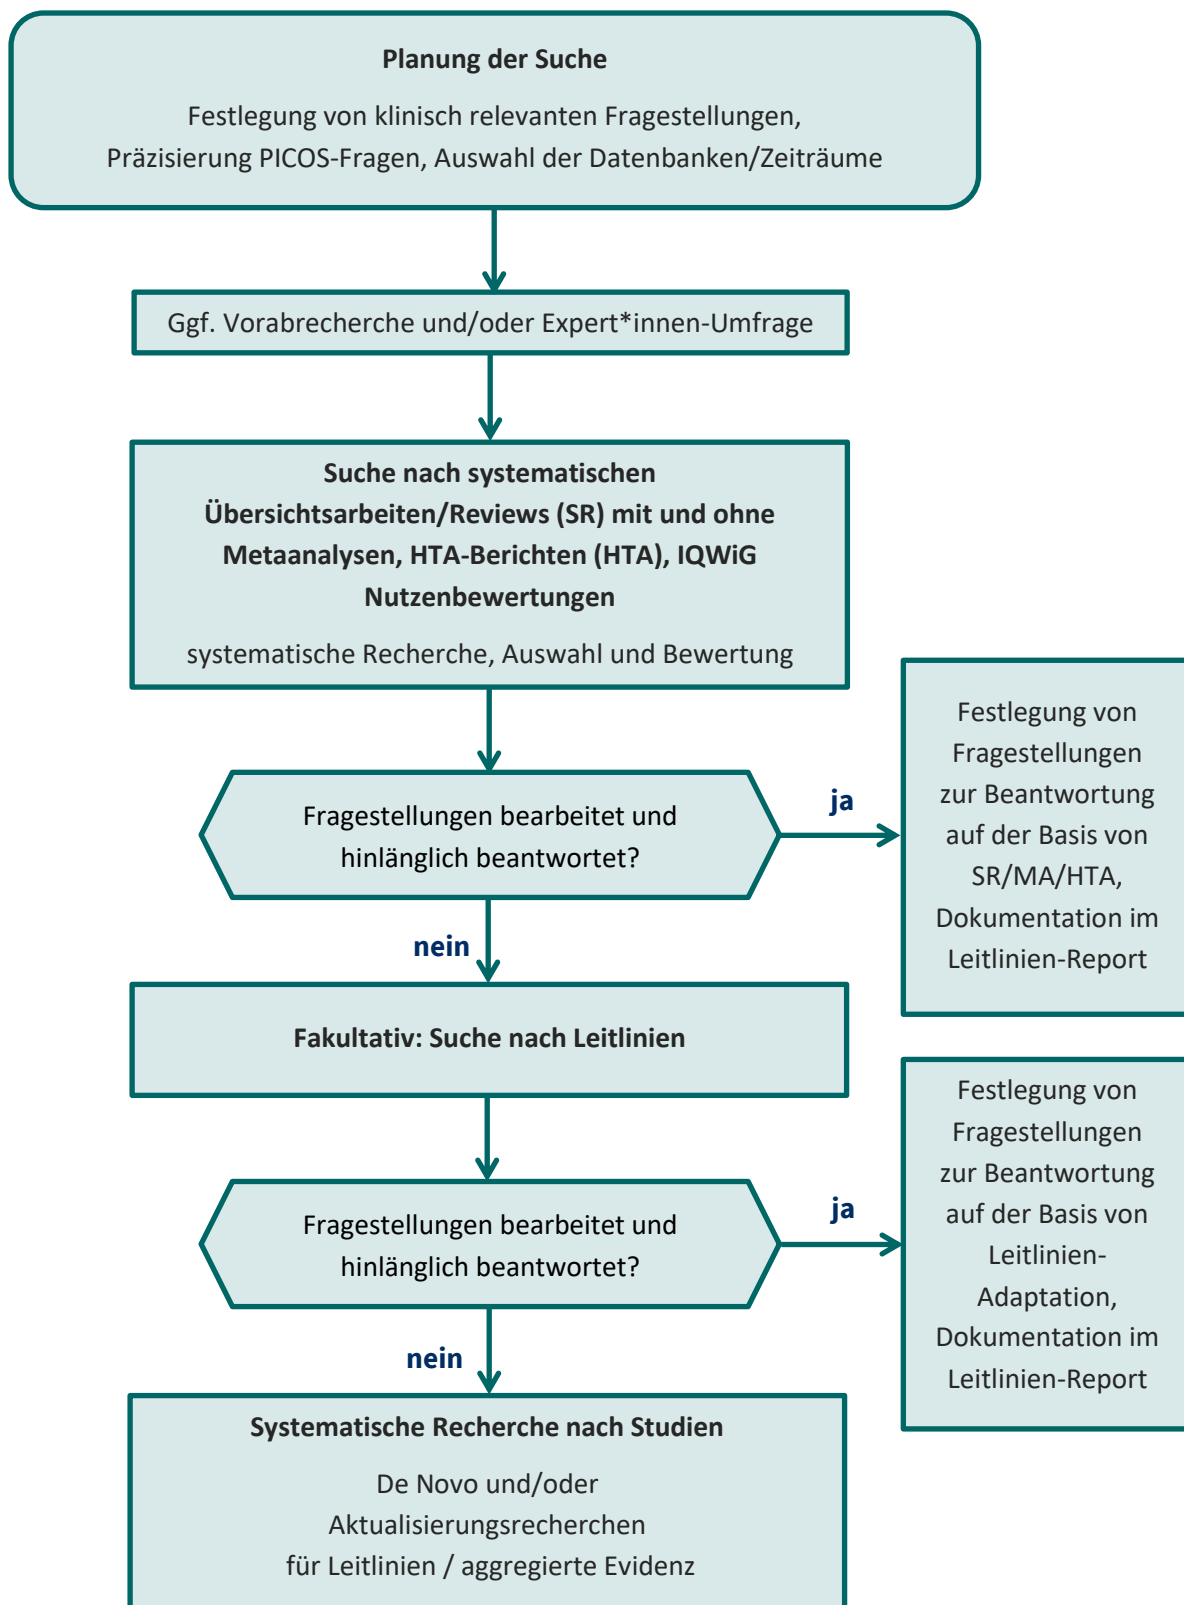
**Planung der Suche**

Festlegung von klinisch relevanten Fragestellungen, Präzisierung PICOS-Fragen, Auswahl der Datenbanken/Zeiträume

Ggf. Vorabrecherche und/oder Expert*innen-Umfrage

**Suche nach systematischen Übersichtsarbeiten/Reviews (SR) mit und ohne Metaanalysen, HTA-Berichten (HTA), IQWiG Nutzenbewertungen**

systematische Recherche, Auswahl und Bewertung

Fragestellungen bearbeitet und hinlänglich beantwortet?

ja

Festlegung von Fragestellungen zur Beantwortung auf der Basis von SR/MA/HTA, Dokumentation im Leitlinien-Report

nein

**Fakultativ: Suche nach Leitlinien**

Fragestellungen bearbeitet und hinlänglich beantwortet?

ja

Festlegung von Fragestellungen zur Beantwortung auf der Basis von Leitlinien-Adaptation, Dokumentation im Leitlinien-Report

nein

**Systematische Recherche nach Studien**

De Novo und/oder Aktualisierungsrecherchen für Leitlinien / aggregierte Evidenz